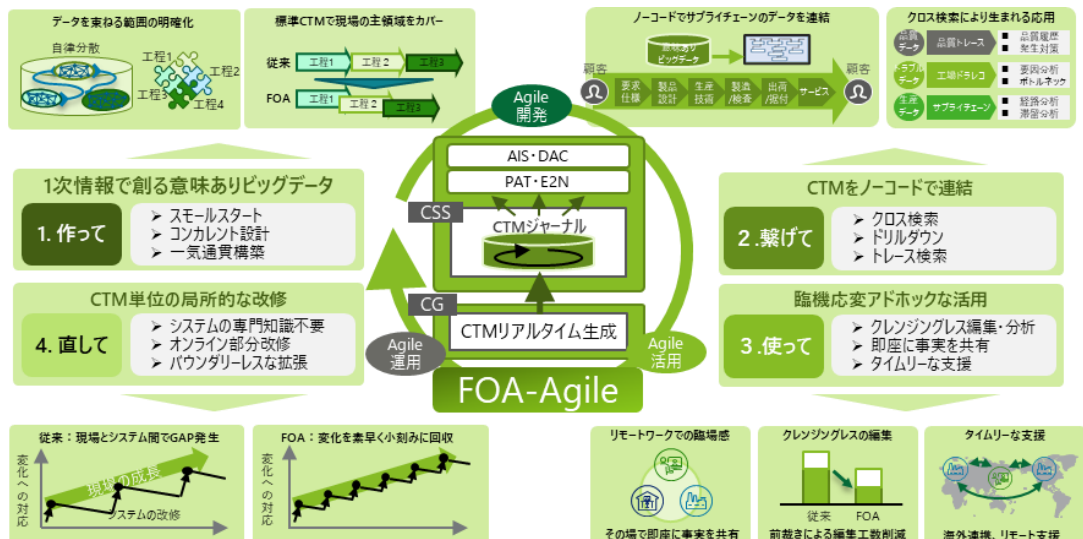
データを束ねる範囲の明確化

自律分散

工程1
工程2
工程3
工程4

標準CTMで現場の主領域をカバー

従来
工程1
工程2
工程3

FOA
工程1
工程2
工程3

ノーコードでサプライチェーンのデータを連結

意味ありビッグデータ

顧客
要求仕様
製品設計
生産技術
製造/検査
出荷/据付
サービス
顧客

クロス検索により生まれる応用

品質データ
品質トレース
品質履歴
発生対策

トラブルデータ
工場ドラレコ
要因分析
ボトルネック

生産データ
サプライチェーン
経路分析
滞留分析

Agile
開発

AIS・DAC
PAT・E2N
CSS
CTMジャーナル
CG
CTMリアルタイム生成
Agile
運用
Agile
活用
FOA-Agile

1次情報で創る意味ありビッグデータ

1. 作って
➢ スモールスタート
➢ コンカレント設計
➢ 一気通貫構築

CTM単位の局所的な改修

4. 直して
➢ システムの専門知識不要
➢ オンライン部分改修
➢ バウンダリーレスな拡張

CTMをノーコードで連結

2 .繋げて
➢ クロス検索
➢ ドリルダウン
➢ トレース検索

臨機応変アドホックな活用

3 .使って
➢ クレンジングレス編集・分析
➢ 即座に事実を共有
➢ タイムリーな支援

従来：現場とシステム間でGAP発生
変化への対応
現場の成長
システムの改修

FOA：変化を素早く小刻みに回収
変化への対応

リモートワークでの臨場感
その場で即座に事実を共有

クレンジングレスの編集
従来
FOA
前裁きによる編集工数削減

タイムリーな支援
海外連携、リモート支援